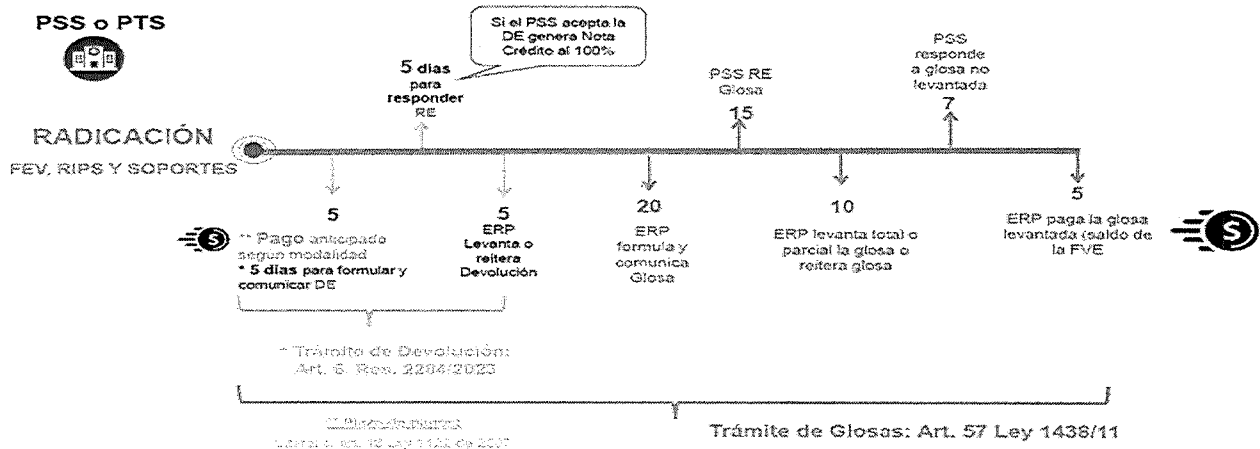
PSS o PTS

Si el PSS acepta la DE genera Nota Crédito al 100%

5 días para responder RE

PSS RE Glosa
15

PSS responde a glosa no levantada
7

RADICACIÓN
FEV, RIPS Y SOPORTES

5
** Pago anticipado según modalidad
* 5 días para formular y comunicar DE

5
ERP Levanta o reitera Devolución

20
ERP formula y comunica Glosa

10
ERP levanta total o parcial la glosa o reitera glosa

5
ERP paga la glosa levantada (saldo de la FVE

* Trámite de Devolución: Art. 6. Res. 2284/2023

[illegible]
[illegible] 1122 de 2007

Trámite de Glosas: Art. 57 Ley 1438/11